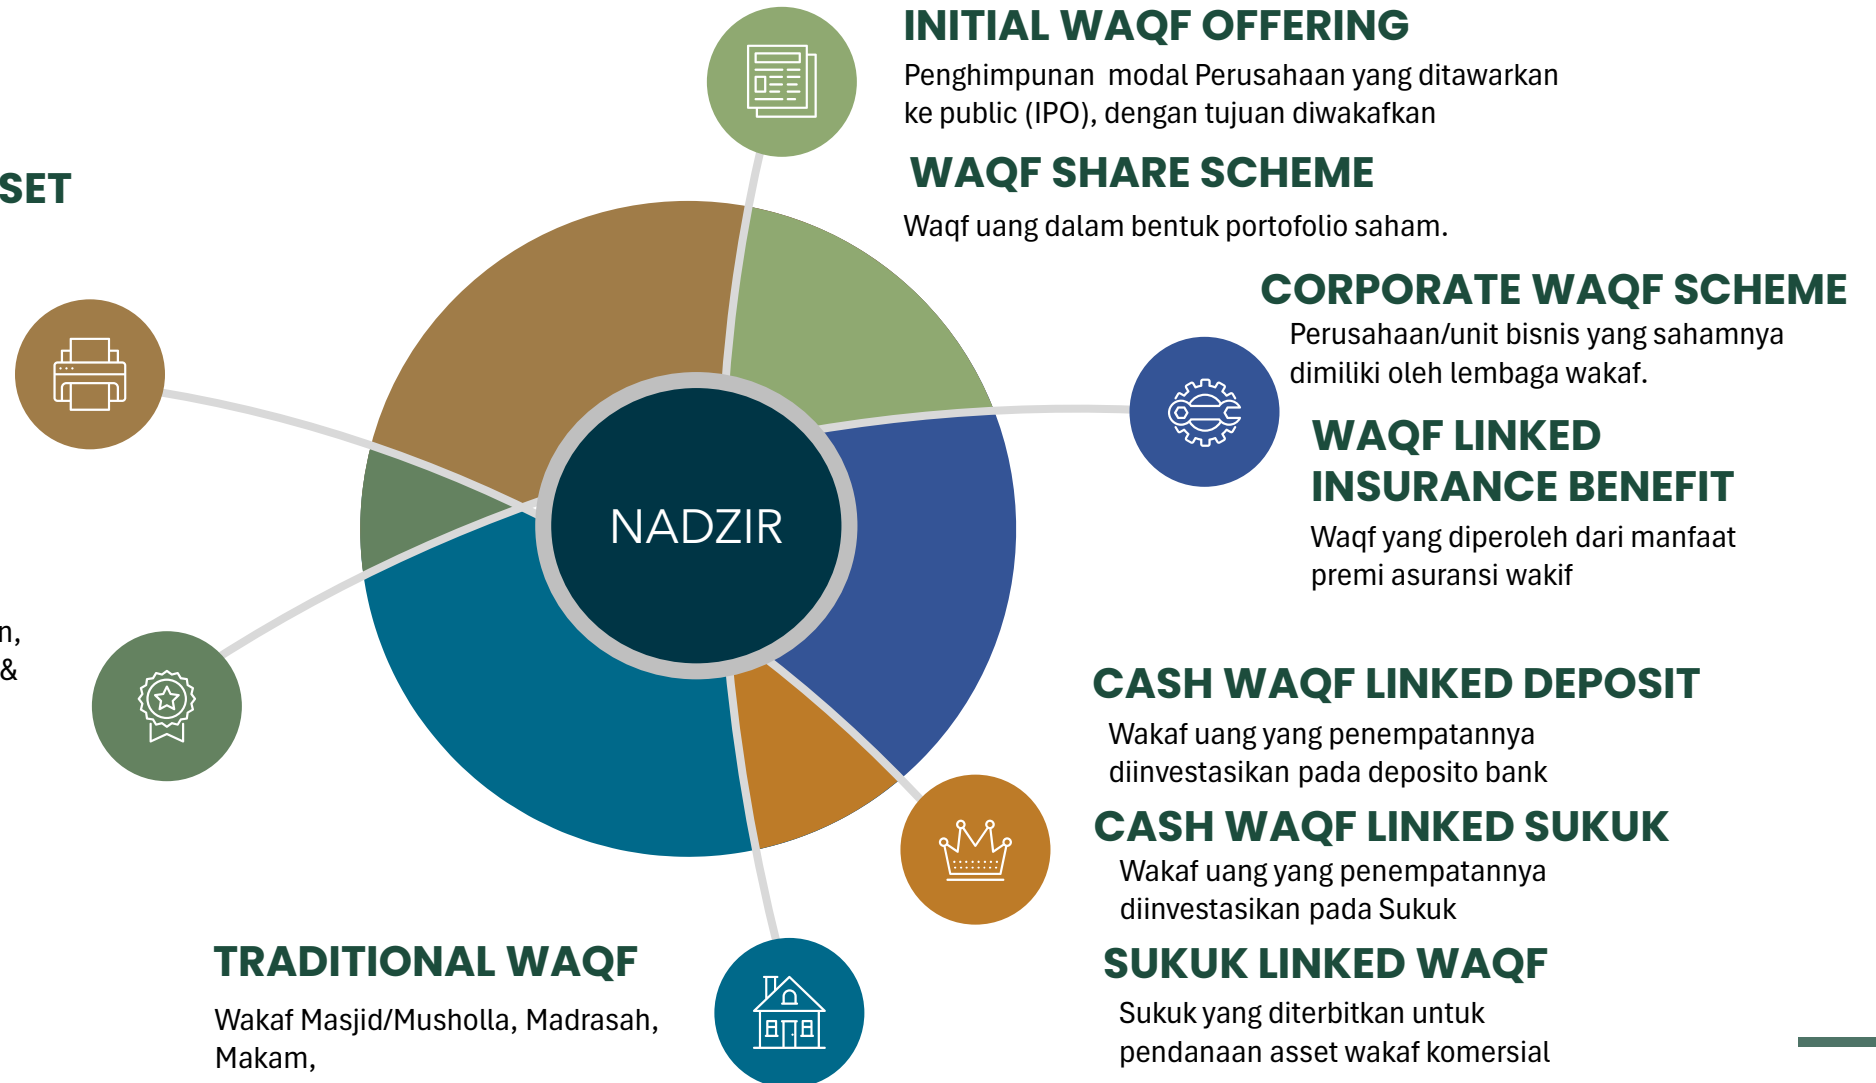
INITIAL WAQF OFFERING
Penghimpunan modal Perusahaan yang ditawarkan ke public (IPO), dengan tujuan diwakafkan

WAQF SHARE SCHEME
Waqf uang dalam bentuk portofolio saham.

SET

CORPORATE WAQF SCHEME
Perusahaan/unit bisnis yang sahamnya dimiliki oleh lembaga wakaf.

WAQF LINKED INSURANCE BENEFIT
Waqf yang diperoleh dari manfaat premi asuransi wakif

NADZIR

n,
&

CASH WAQF LINKED DEPOSIT
Wakaf uang yang penempatannya diinvestasikan pada deposito bank

CASH WAQF LINKED SUKUK
Wakaf uang yang penempatannya diinvestasikan pada Sukuk

TRADITIONAL WAQF
Wakaf Masjid/Musholla, Madrasah, Makam,

SUKUK LINKED WAQF
Sukuk yang diterbitkan untuk pendanaan asset wakaf komersial